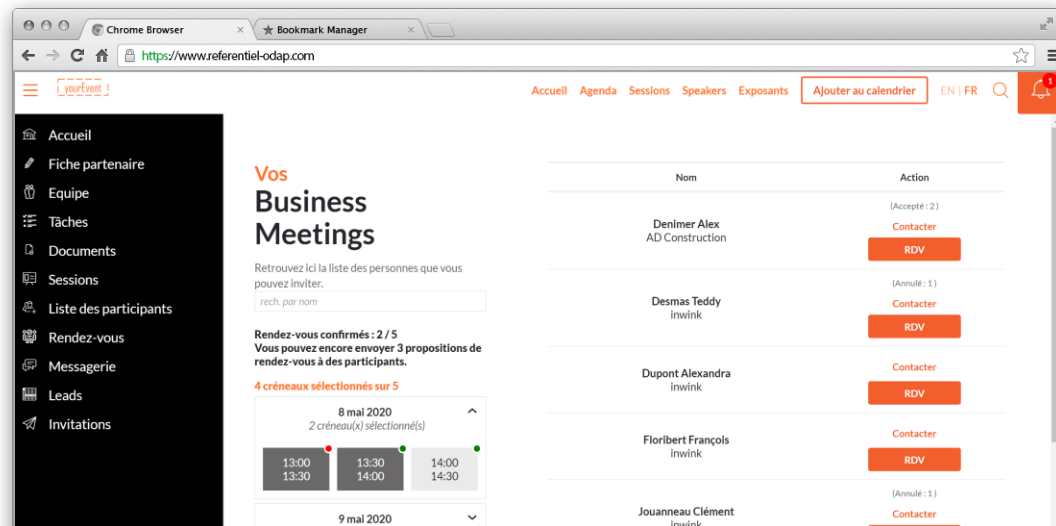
Chrome Browser
Bookmark Manager
https://www.referentiel-odap.com

yourEvent

Accueil Agenda Sessions Speakers Exposants Ajouter au calendrier EN | FR
1

Accueil
Fiche partenaire
Equipe
Tâches
Documents
Sessions
Liste des participants
Rendez-vous
Messagerie
Leads
Invitations

Vos
Business Meetings

Retrouvez ici la liste des personnes que vous pouvez inviter.

rech. par nom

Rendez-vous confirmés : 2 / 5
Vous pouvez encore envoyer 3 propositions de rendez-vous à des participants.

4 créneaux sélectionnés sur 5

8 mai 2020
2 créneau(x) sélectionné(s)

13:00 13:30
13:30 14:00
14:00 14:30

9 mai 2020

| Nom | Action |
|---|---|
| Denimer Alex AD Construction | (Accepté : 2) Contacter RDV |
| Desmas Teddy inwink | (Annulé : 1) Contacter RDV |
| Dupont Alexandra inwink | Contacter RDV |
| Floribert François inwink | Contacter RDV |
| Jouanneau Clément inwink | (Annulé : 1) Contacter |